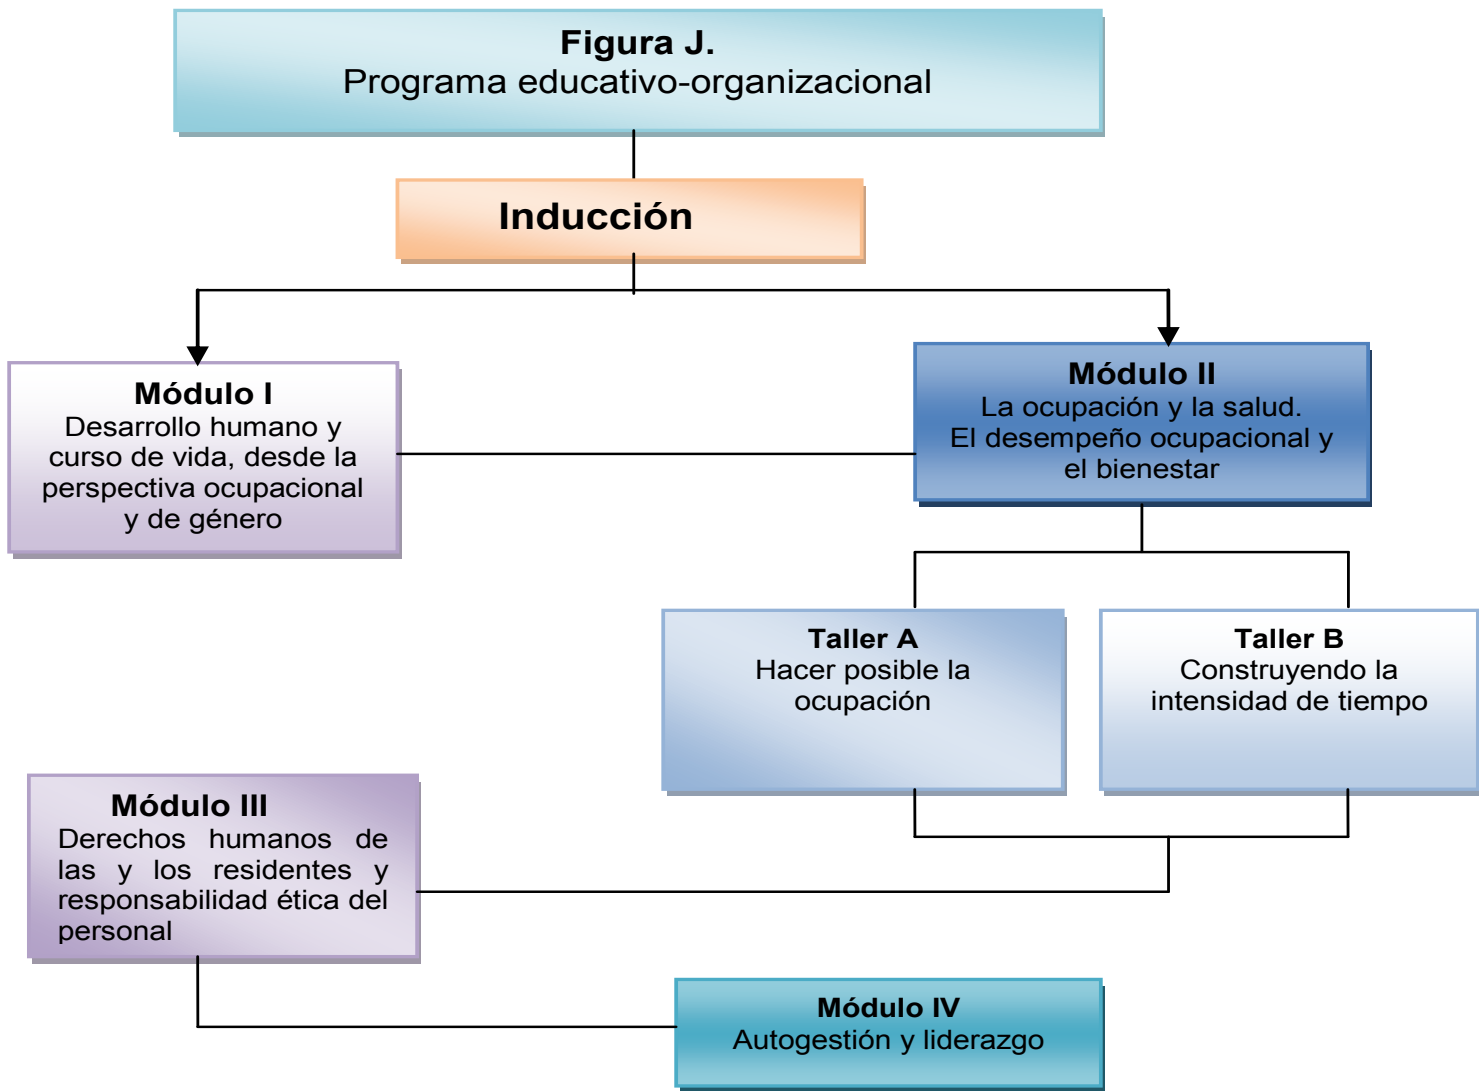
Figura J.
Programa educativo-organizacional

Inducción

Módulo I
Desarrollo humano y curso de vida, desde la perspectiva ocupacional y de género

Módulo II
La ocupación y la salud.
El desempeño ocupacional y el bienestar

Taller A
Hacer posible la ocupación

Taller B
Construyendo la intensidad de tiempo

Módulo III
Derechos humanos de las y los residentes y responsabilidad ética del personal

Módulo IV
Autogestión y liderazgo